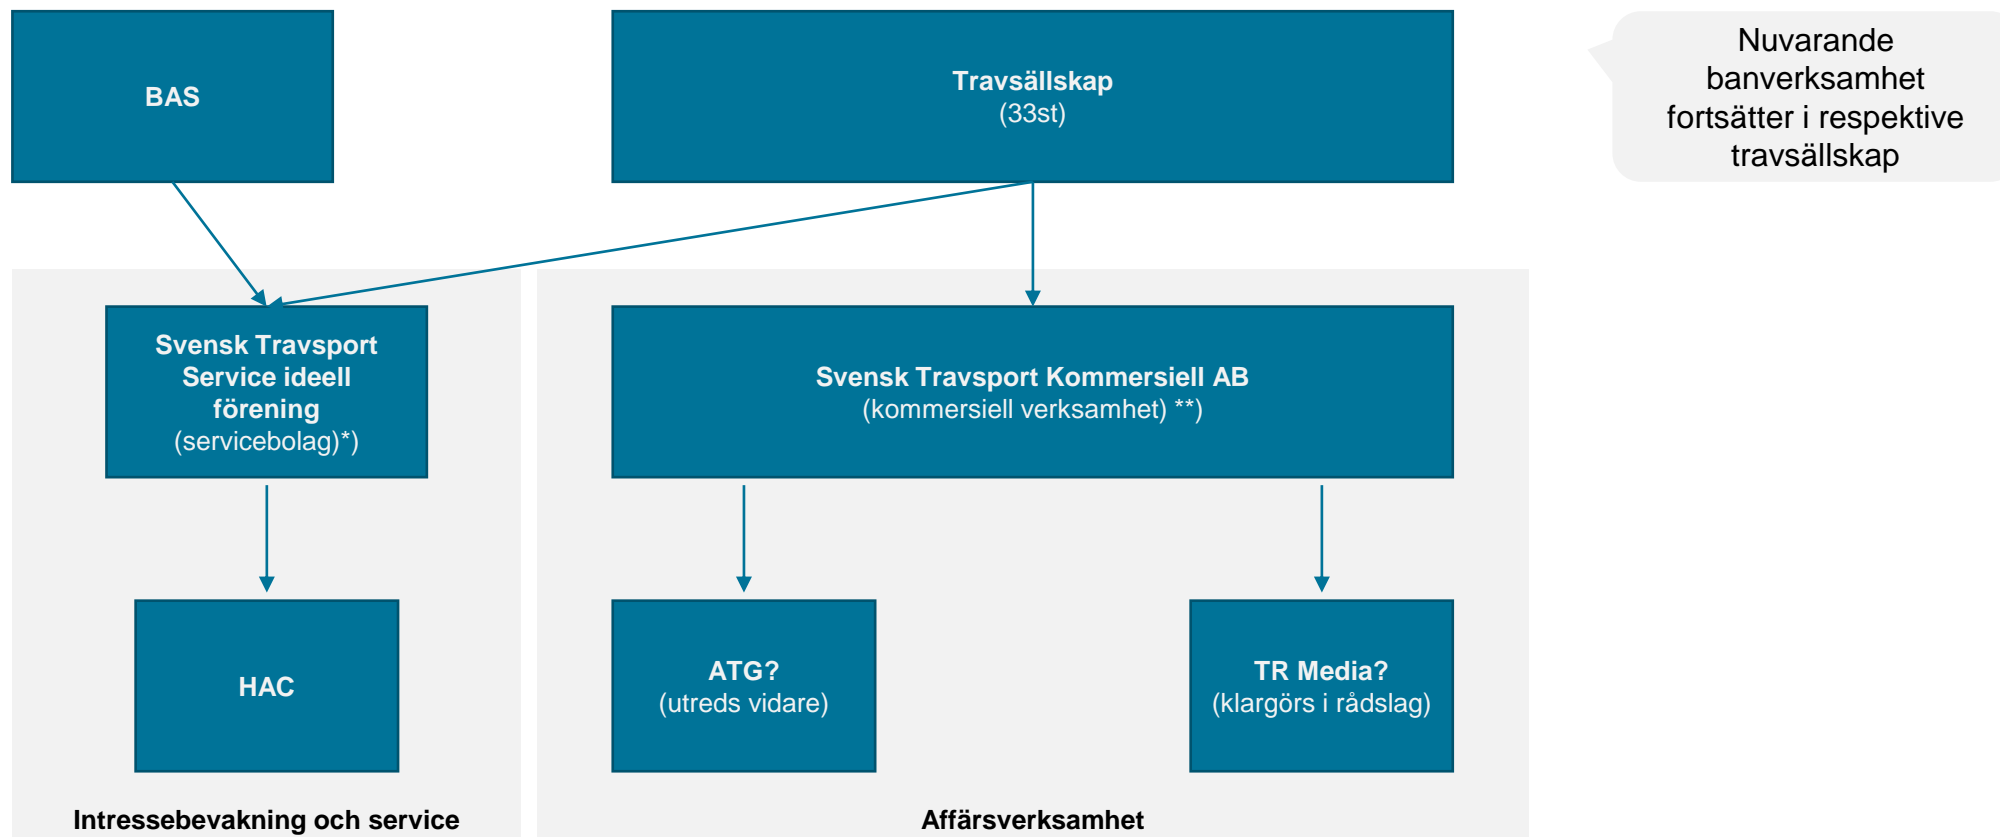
BAS

Travsällskap
(33st)

Nuvarande banverksamhet fortsätter i respektive travsällskap

Svensk Travsport Service ideell förening
(servicebolag)*)

Svensk Travsport Kommersiell AB
(kommersiell verksamhet) **)

HAC

ATG?
(utreds vidare)

TR Media?
(klargörs i rådslag)

Intressebevakning och service

Affärsverksamhet